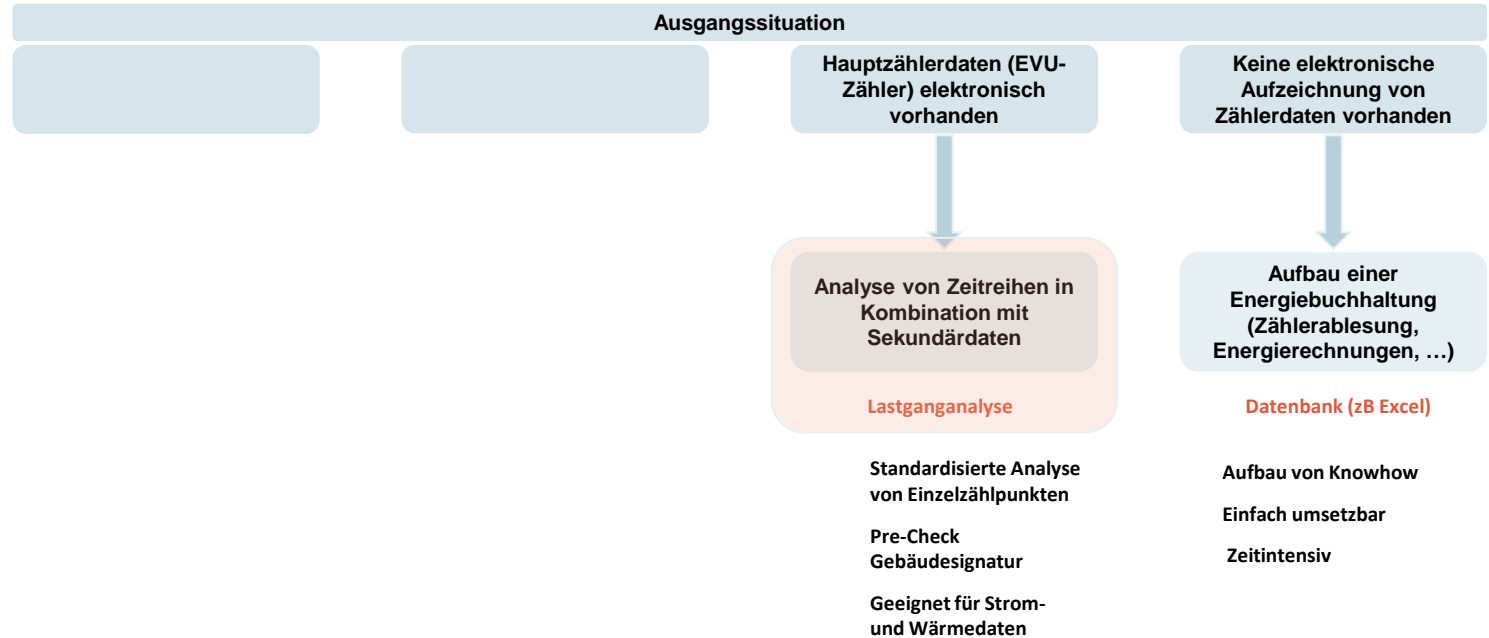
Ausgangssituation

Hauptzählerdaten (EVU-Zähler) elektronisch vorhanden

Keine elektronische Aufzeichnung von Zählerdaten vorhanden

Analyse von Zeitreihen in Kombination mit Sekundärdaten

Lastganganalyse

Aufbau einer Energiebuchhaltung (Zählerablesung, Energierechnungen, …)

Datenbank (zB Excel)

Standardisierte Analyse von Einzelzählpunkten

Pre-Check Gebäudesignatur

Geeignet für Strom- und Wärmedaten

Aufbau von Knowhow

Einfach umsetzbar

Zeitintensiv